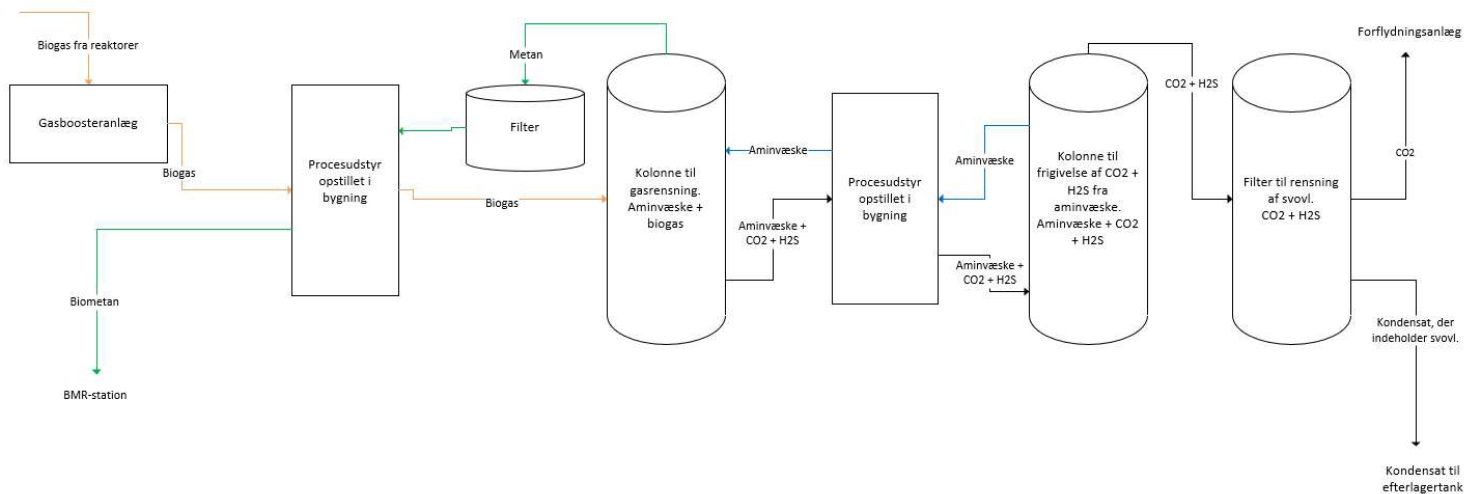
Biogas fra reaktorer

Gasboosteranlæg

Biogas

Biometan

BMR-station

Procesudstyr opstillet i bygning

Metan

Filter

Biogas

Kolonne til gasrensning. Aminvæske + biogas

Aminvæske

Aminvæske + CO2 + H2S

Procesudstyr opstillet i bygning

Aminvæske

Aminvæske + CO2 + H2S

Kolonne til frigivelse af CO2 + H2S fra aminvæske. Aminvæske + CO2 + H2S

CO2 + H2S

Filter til rensning af svovl. CO2 + H2S

Forflydningsanlæg

CO2

Kondensat, der indeholder svovl.

Kondensat til efterlagertank